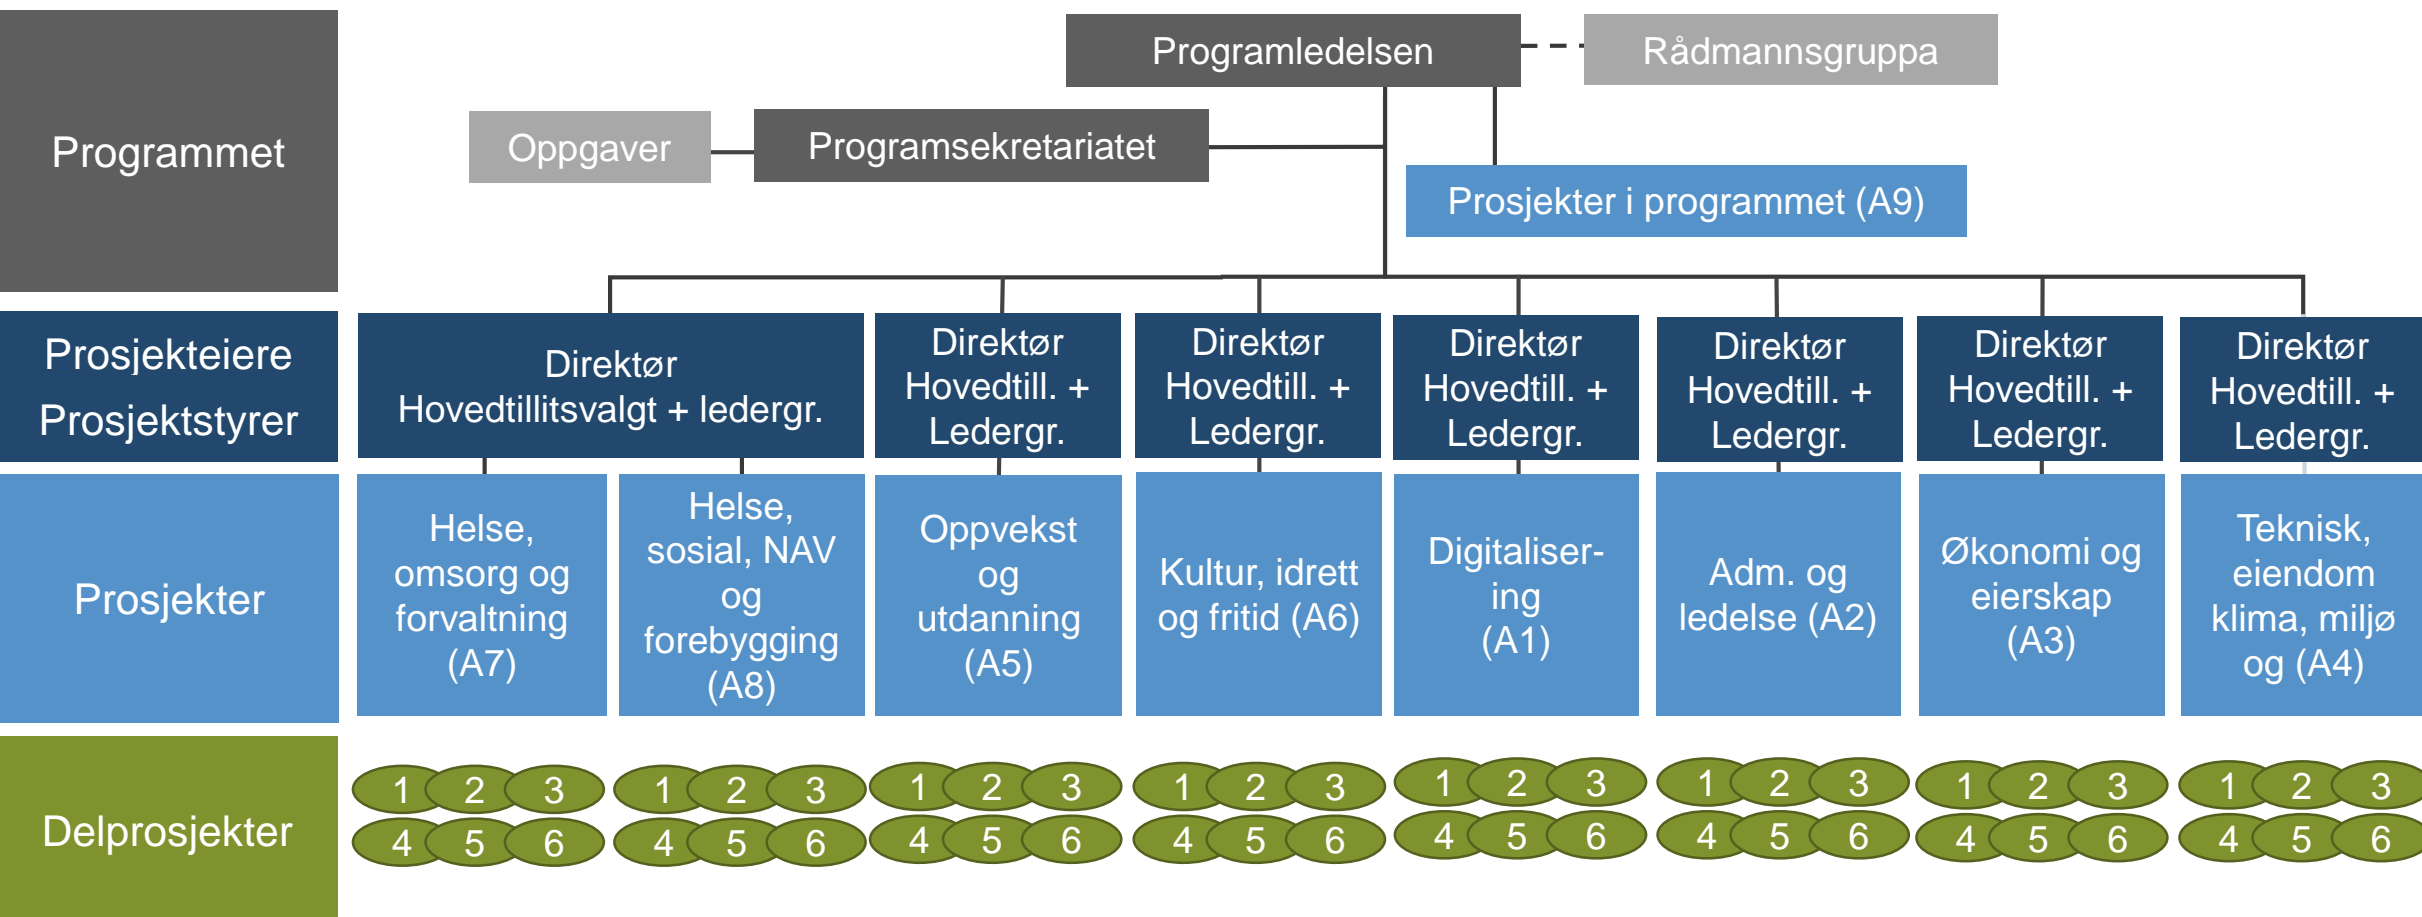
Programmet

Programledelsen

Rådmannsgruppa

Oppgaver

Programsekretariatet

Prosjekter i programmet (A9)

Prosjekteiere
Prosjektstyrer

Direktør
Hovedtillitsvalgt + ledergr.

Direktør
Hovedtill. +
Ledergr.

Direktør
Hovedtill. +
Ledergr.

Direktør
Hovedtill. +
Ledergr.

Direktør
Hovedtill. +
Ledergr.

Direktør
Hovedtill. +
Ledergr.

Direktør
Hovedtill. +
Ledergr.

Prosjekter

Helse, omsorg og forvaltning (A7)

Helse, sosial, NAV og forebygging (A8)

Oppvekst og utdanning (A5)

Kultur, idrett og fritid (A6)

Digitaliser-ing (A1)

Adm. og ledelse (A2)

Økonomi og eierskap (A3)

Teknisk, eiendom klima, miljø og (A4)

Delprosjekter

1 2 3 4 5 6

1 2 3 4 5 6

1 2 3 4 5 6

1 2 3 4 5 6

1 2 3 4 5 6

1 2 3 4 5 6

1 2 3 4 5 6

1 2 3 4 5 6